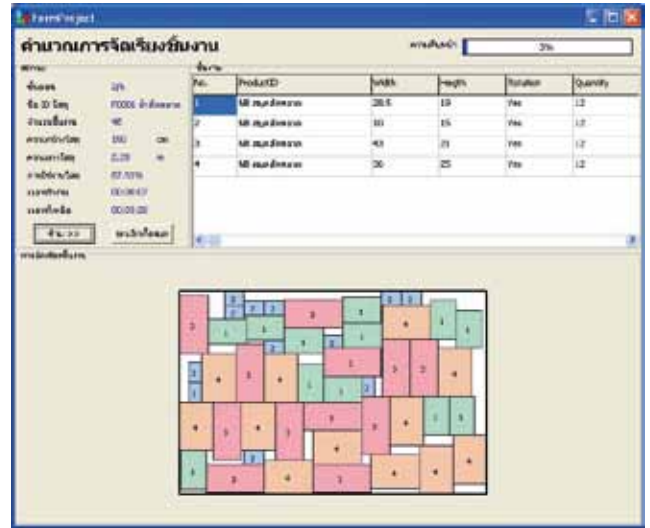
FormProject

คำนวณการจัดเรียงชิ้นงาน

ความคืบหน้า 3%

สถานะ

ขั้นตอน 3/4

รหัส ID วัสดุ F0006 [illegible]

จำนวนชิ้นงาน 48

ความกว้างวัสดุ 150 cm

ความยาววัสดุ 2.20 m

การใช้งานวัสดุ 87.55%

เวลาทำงาน 00:00:07

เวลาที่เหลือ 00:00:00

ทำต่อ >> | หยุดการทำงาน

ชิ้นงาน

| No. | ProductID | Width | Heigth | Rotation | Quantity |
|---|---|---|---|---|---|
| 1 | MB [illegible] | 28.5 | 19 | Yes | 12 |
| 2 | MB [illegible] | 30 | 15 | Yes | 12 |
| 3 | MB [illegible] | 43 | 21 | Yes | 12 |
| 4 | MB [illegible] | 30 | 25 | Yes | 12 |

การจัดเรียงชิ้นงาน